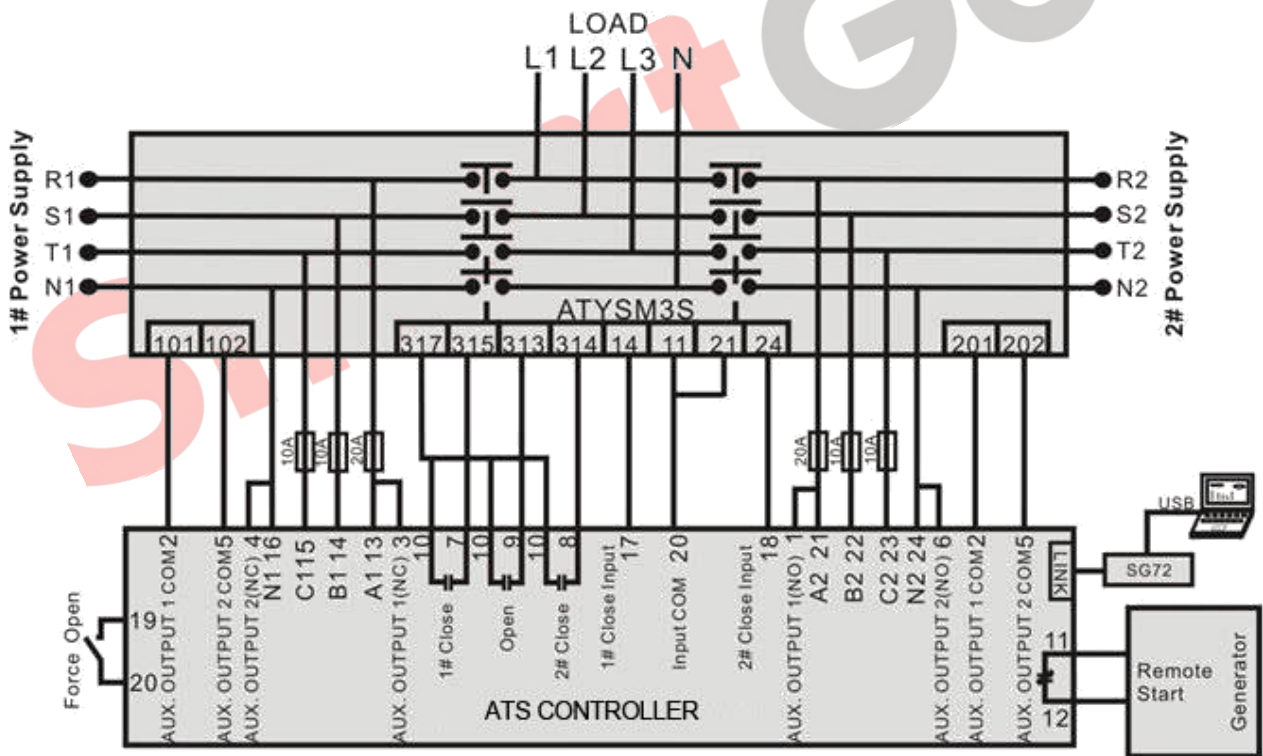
LOAD
L1 L2 L3 N

1# Power Supply
R1
S1
T1
N1

2# Power Supply
R2
S2
T2
N2

ATYSM3S

101 102 317 315 313 314 14 11 21 24 201 202

10A 10A 20A
20A 10A 10A

USB
SG72

AUX. OUTPUT 1 COM 2
AUX. OUTPUT 2 COM 5
AUX. OUTPUT 2(NC) 4
N1 16
C1 15
B1 14
A1 13
AUX. OUTPUT 1(NC) 3
10 7
1# Close
10 9
Open
10 8
2# Close
1# Close Input 17
Input COM 20
2# Close Input 18
AUX. OUTPUT 1(NO) 1
A2 21
B2 22
C2 23
N2 24
AUX. OUTPUT 2(NO) 6
AUX. OUTPUT 1 COM 2
AUX. OUTPUT 2 COM 5
LINK

Force Open
19
20

11
12
Remote Start
Generator

ATS CONTROLLER